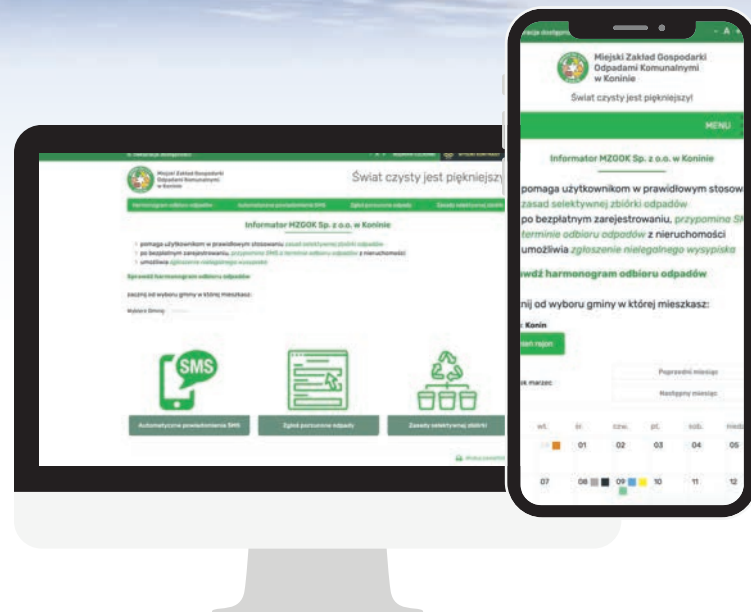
Miejski Zakład Gospodarki Odpadami Komunalnymi w Koninie

Świat czysty jest piękniejszy

Harmonogram odbioru odpadów
Automatyczne powiadomienia SMS
Zgłoś porzucone odpady
Zasady selektywnej zbiórki

Informator MZGOK Sp. z o.o. w Koninie

pomaga użytkownikom w prawidłowym stosowaniu zasad selektywnej zbiórki odpadów
po bezpłatnym zarejestrowaniu, przypomina SMS o terminie odbioru odpadów z nieruchomości
umożliwia zgłoszenie nielegalnego wysypiska

Sprawdź harmonogram odbioru odpadów

zacznij od wyboru gminy w której mieszkasz:

Wybierz Gminę

SMS

Automatyczne powiadomienia SMS
Zgłoś porzucone odpady
Zasady selektywnej zbiórki

Miejski Zakład Gospodarki Odpadami Komunalnymi w Koninie

Świat czysty jest piękniejszy!

MENU

Informator MZGOK Sp. z o.o. w Koninie

pomaga użytkownikom w prawidłowym stosow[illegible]
zasad selektywnej zbiórki odpadów
po bezpłatnym zarejestrowaniu, przypomina S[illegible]
terminie odbioru odpadów z nieruchomości
umożliwia zgłoszenie nielegalnego wysypiska

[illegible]wdź harmonogram odbioru odpadów

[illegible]nij od wyboru gminy w której mieszkasz:

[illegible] Konin

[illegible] marzec

Poprzedni miesiąc
Następny miesiąc

| wt. | śr. | czw. | pt. | sob. | niedz. |
|---|---|---|---|---|---|
| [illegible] | 01 | 02 | 03 | 04 | 05 |
| 07 | 08 | 09 | 10 | 11 | 12 |